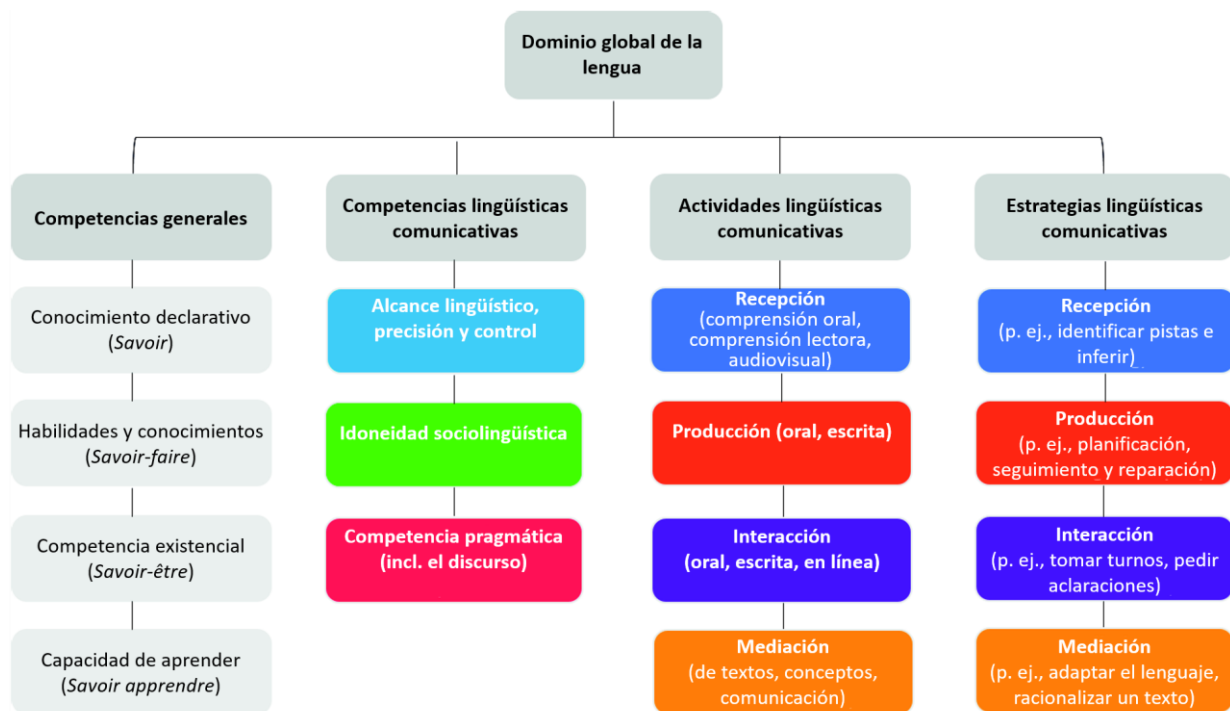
Dominio global de la lengua

Competencias generales

Conocimiento declarativo (*Savoir*)

Habilidades y conocimientos (*Savoir-faire*)

Competencia existencial (*Savoir-être*)

Capacidad de aprender (*Savoir apprendre*)

Competencias lingüísticas comunicativas

Alcance lingüístico, precisión y control

Idoneidad sociolingüística

Competencia pragmática (incl. el discurso)

Actividades lingüísticas comunicativas

Recepción (comprensión oral, comprensión lectora, audiovisual)

Producción (oral, escrita)

Interacción (oral, escrita, en línea)

Mediación (de textos, conceptos, comunicación)

Estrategias lingüísticas comunicativas

Recepción (p. ej., identificar pistas e inferir)

Producción (p. ej., planificación, seguimiento y reparación)

Interacción (p. ej., tomar turnos, pedir aclaraciones)

Mediación (p. ej., adaptar el lenguaje, racionalizar un texto)